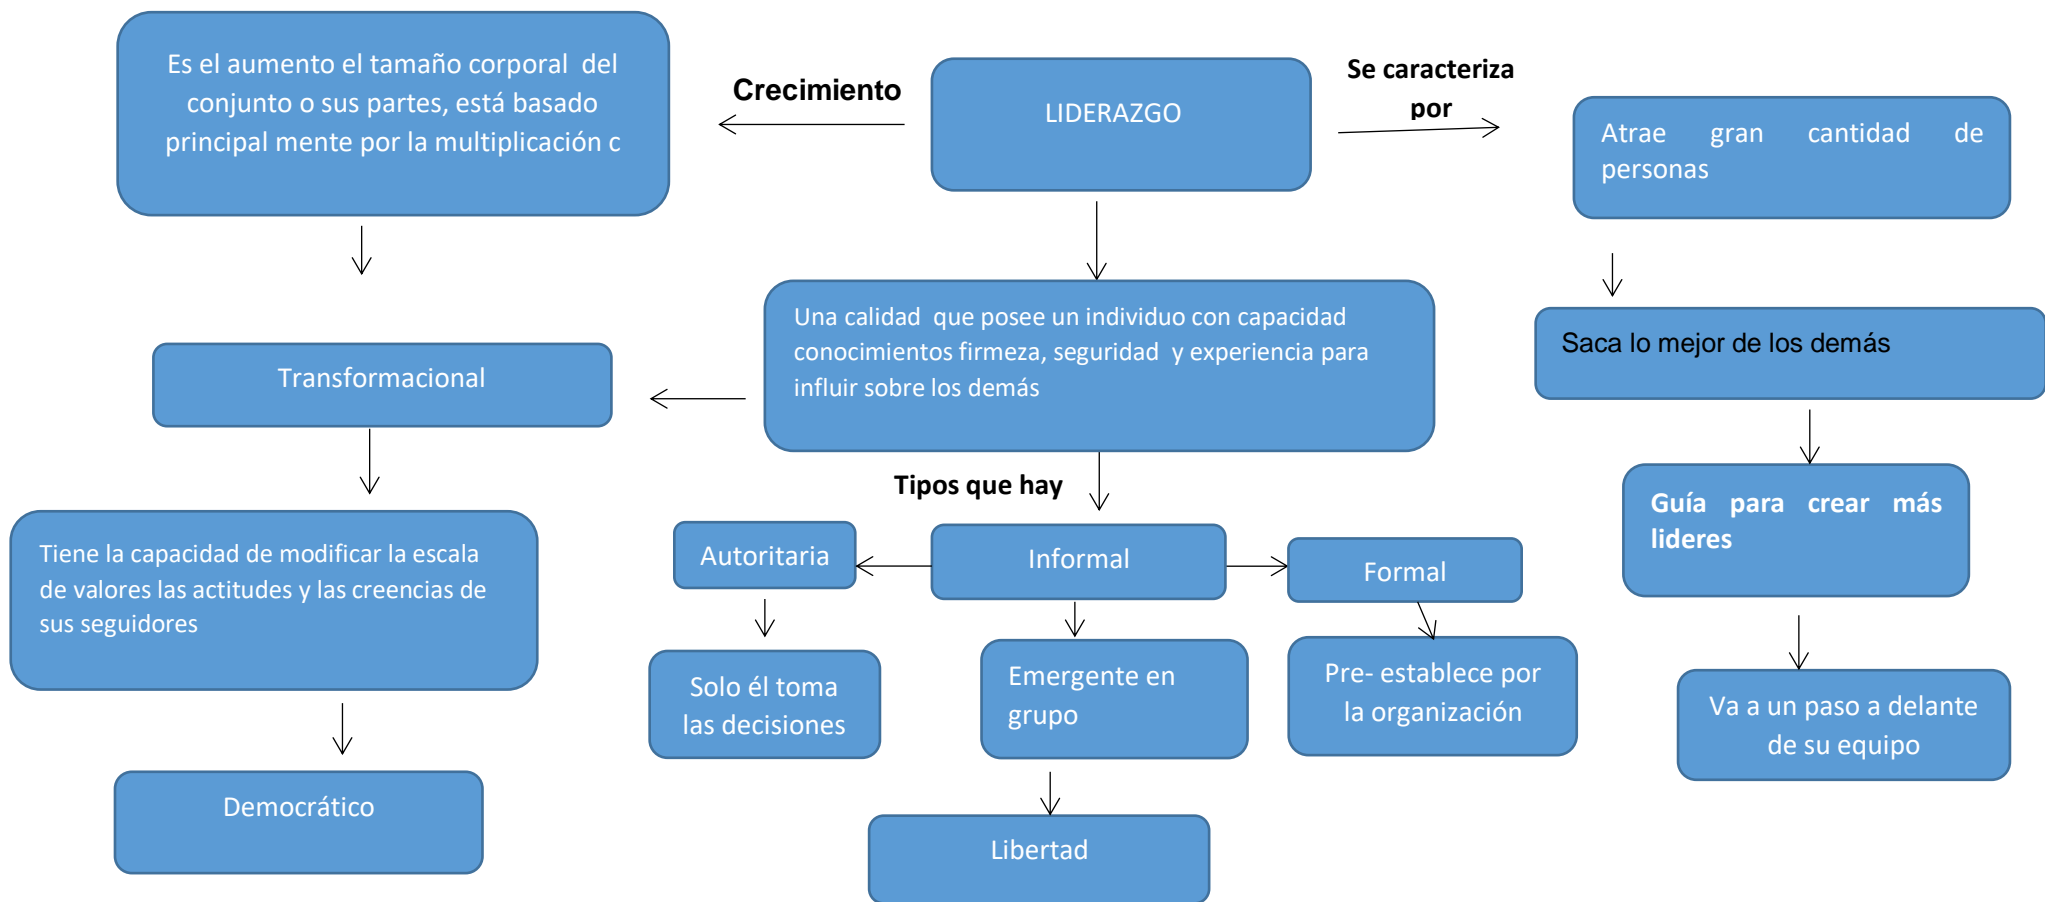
LIDERAZGO

Crecimiento

Es el aumento el tamaño corporal del conjunto o sus partes, está basado principal mente por la multiplicación c

Se caracteriza por

Atrae gran cantidad de personas

Una calidad que posee un individuo con capacidad conocimientos firmeza, seguridad y experiencia para influir sobre los demás

Transformacional

Tiene la capacidad de modificar la escala de valores las actitudes y las creencias de sus seguidores

Democrático

Tipos que hay

Autoritaria

Informal

Formal

Solo él toma las decisiones

Emergente en grupo

Pre- establece por la organización

Libertad

Saca lo mejor de los demás

Guía para crear más lideres

Va a un paso a delante de su equipo